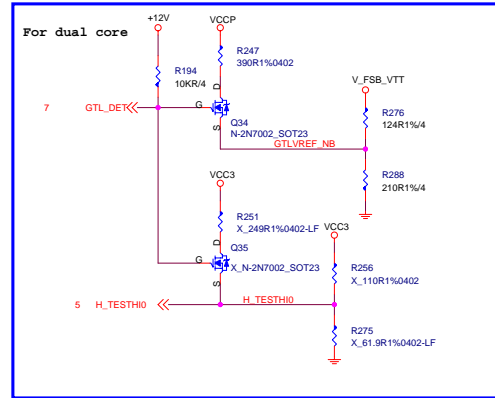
For dual core

+12V

VCCP

R247
390R1%0402

R194
10KR/4

V_FSB_VTT

7 GTL_DET

G

D

S

Q34
N-2N7002_SOT23

R276
124R1%/4

GTLVREF_NB

R288
210R1%/4

VCC3

R251
X_249R1%0402-LF

VCC3

D

Q35

G

X_N-2N7002_SOT23

S

R256
X_110R1%0402

5 H_TESTHI0

H_TESTHI0

R275
X_61.9R1%0402-LF